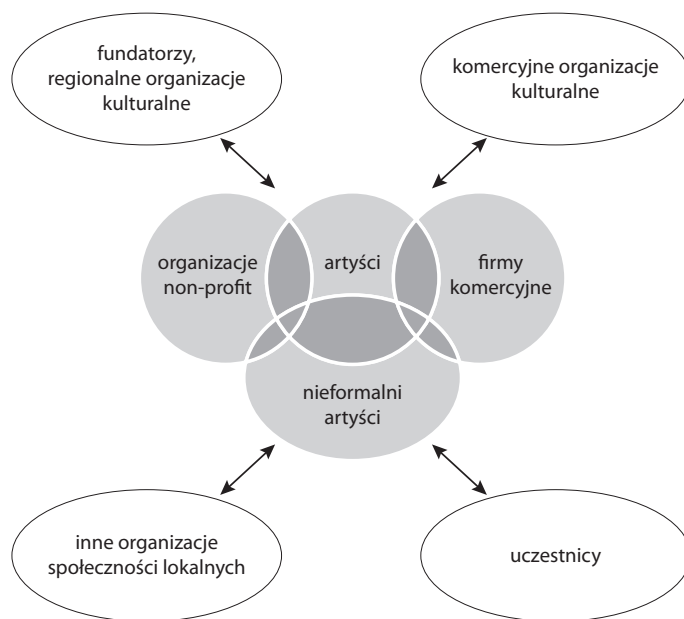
fundatorzy, regionalne organizacje kulturalne

komercyjne organizacje kulturalne

organizacje non-profit

artyści

firmy komercyjne

nieformalni artyści

inne organizacje społeczności lokalnych

uczestnicy